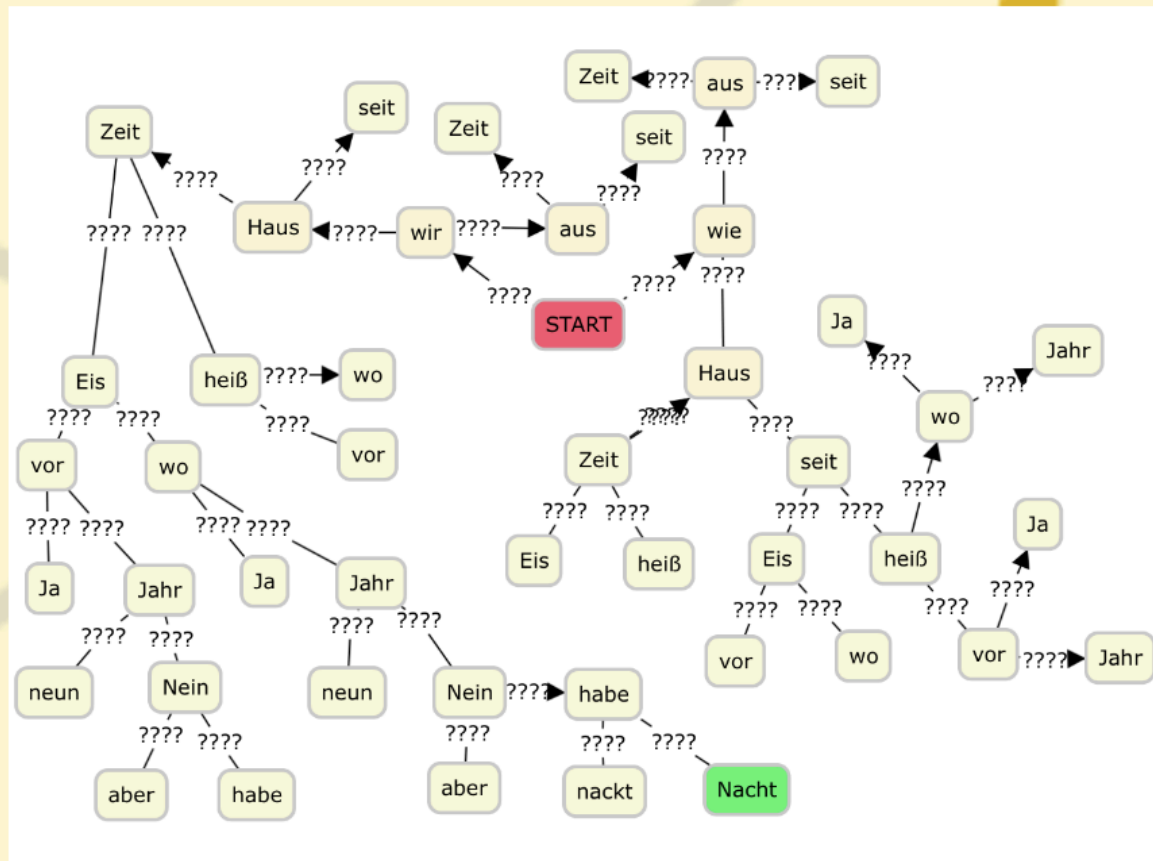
Zeit ???? aus ???? seit

Zeit ???? seit

Zeit ???? aus ???? seit

????

????

???? Haus ???? wir ???? aus

wie

???? ????

????

START

????

????

Ja

Jahr

Eis

heiß ???? wo

????

????

Haus

????

????

wo

????

vor

????

????

????

????

vor

wo

Zeit

seit

????

????

????

????

????

????

????

????

????

Ja

Ja

Jahr

Ja

Jahr

Eis

heiß

Eis

heiß

????

????

????

????

????

????

????

????

vor

wo

vor ???? Jahr

neun

Nein

neun

Nein ???? habe

????

????

????

????

????

aber

habe

aber

nackt

Nacht